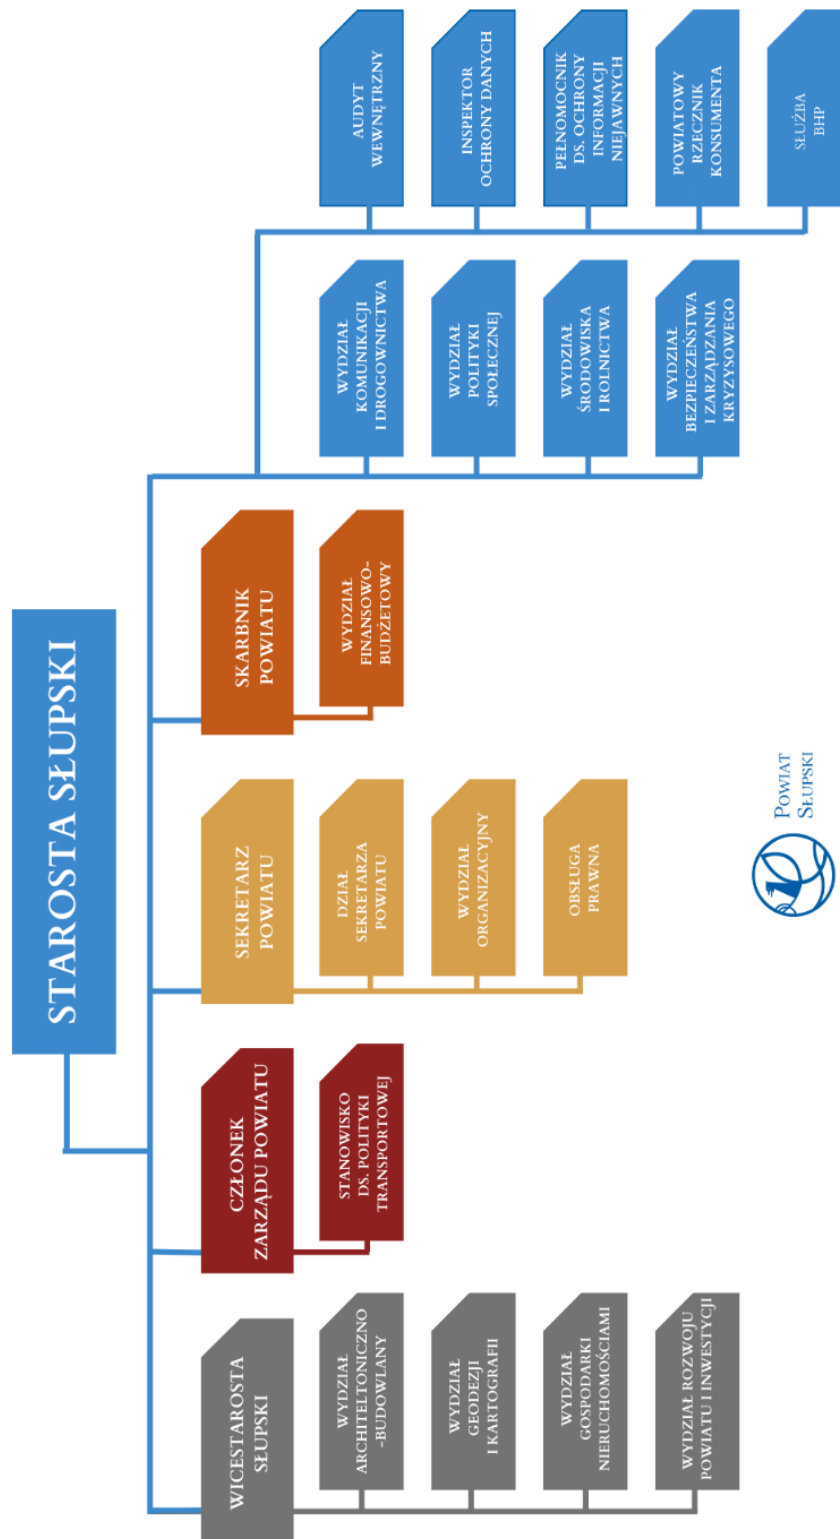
STAROSTA SŁUPSKI

WICESTAROSTA SŁUPSKI

WYDZIAŁ ARCHITEKTONICZNO -BUDOWLANY

WYDZIAŁ GEODEZJI I KARTOGRAFII

WYDZIAŁ GOSPODARKI NIERUCHOMOŚCIAMI

WYDZIAŁ ROZWOJU POWIATU I INWESTYCJI

CZŁONEK ZARZĄDU POWIATU

STANOWISKO DS. POLITYKI TRANSPORTOWEJ

SEKRETARZ POWIATU

DZIAŁ SEKRETARZA POWIATU

WYDZIAŁ ORGANIZACYJNY

OBSŁUGA PRAWNA

SKARBNIK POWIATU

WYDZIAŁ FINANSOWO-BUDŻETOWY

WYDZIAŁ KOMUNIKACJI I DROGOWNICTWA

WYDZIAŁ POLITYKI SPOŁECZNEJ

WYDZIAŁ ŚRODOWISKA I ROLNICTWA

WYDZIAŁ BEZPIECZEŃSTWA I ZARZĄDZANIA KRYZYSOWEGO

AUDYT WEWNĘTRZNY

INSPEKTOR OCHRONY DANYCH

PEŁNOMOCNIK DS. OCHRONY INFORMACJI NIEJAWNYCH

POWIATOWY RZECZNIK KONSUMENTA

SŁUŻBA BHP

POWIAT SŁUPSKI